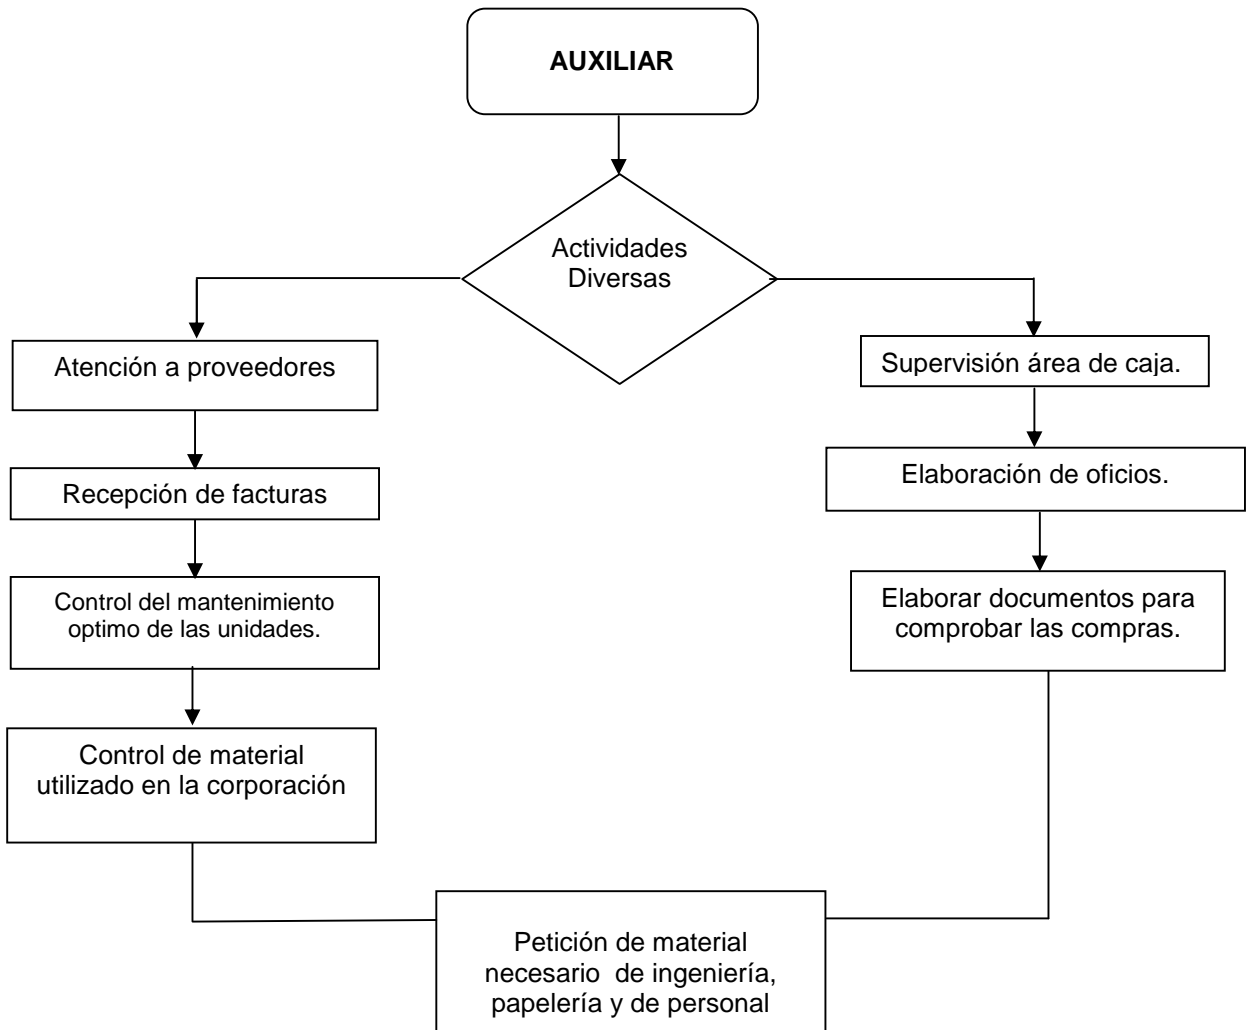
AUXILIAR

Actividades Diversas

Atención a proveedores

Recepción de facturas

Control del mantenimiento optimo de las unidades.

Control de material utilizado en la corporación

Supervisión área de caja.

Elaboración de oficios.

Elaborar documentos para comprobar las compras.

Petición de material necesario de ingeniería, papelería y de personal